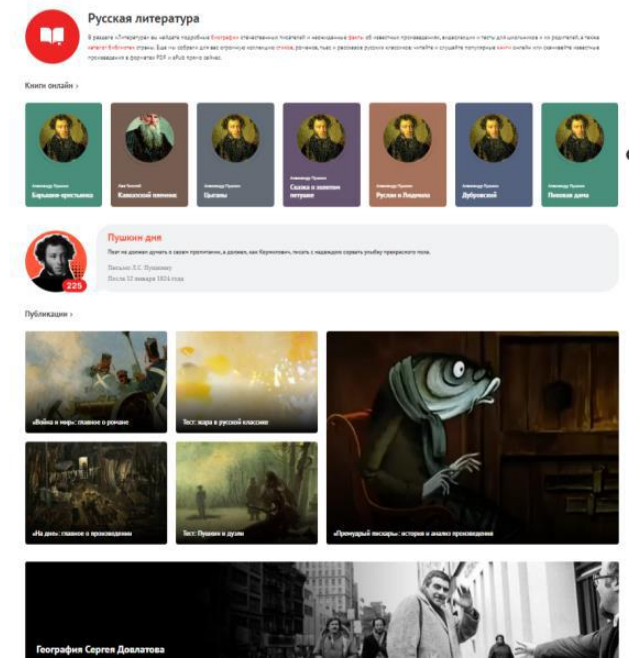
Русская литература

В разделе «Литература» вы найдете подробные биографии отечественных писателей и неожиданные факты об известных произведениях, видеолекции и тесты для школьников и их родителей, а также каталог библиотек страны. Еще мы собрали для вас огромную коллекцию стихов, рассказов, повестей и романов русских классиков: читайте и слушайте популярные книги онлайн или скачивайте известные произведения в форматах PDF и ePub прямо сейчас.

Книги онлайн ›

Александр Пушкин
Барышня-крестьянка

Лев Толстой
Кавказский пленник

Александр Пушкин
Цыганы

Александр Пушкин
Сказка о золотом петушке

Александр Пушкин
Руслан и Людмила

Александр Пушкин
Дубровский

Александр Пушкин
Пиковая дама

225

Пушкин дня

Поэт не должен думать о своем пропитании, а должен, как Корнилович, писать с надеждою сорвать улыбку прекрасного пола.

Письмо Л.С. Пушкину
После 12 января 1824 года

Публикации ›

«Война и мир»: главное о романе

Тест: жара в русской классике

«На дне»: главное о произведении

Тест: Пушкин и дуэли

«Премудрый пискарь»: история и анализ произведения

География Сергея Довлатова